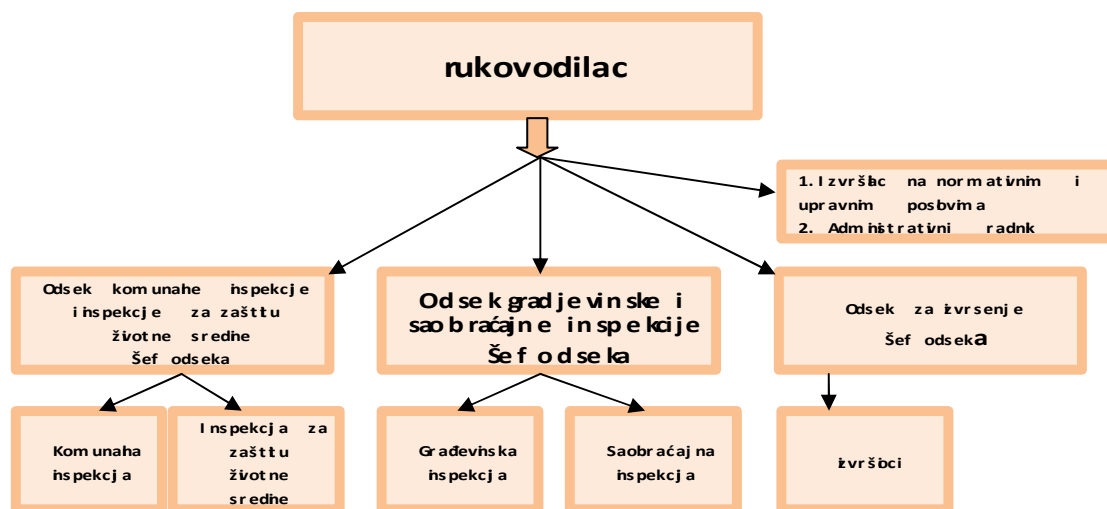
rukovodilac

1. Izvršlac na normativnim i upravnim posbvima
2. Administrativni radnk

Odsek komunahe inspekcje i inspekcje za zaštitu životne sredhe
Šef odseka

Odsek gradjevinske i saobraćajne inspekcije
Šef odseka

Odsek za izvrsenje
Šef odseka

Komunaha inspekcja

Inspekcja za zaštitu životne sredhe

Građevinska inspekcja

Saobraćajna inspekcja

Izvršbci